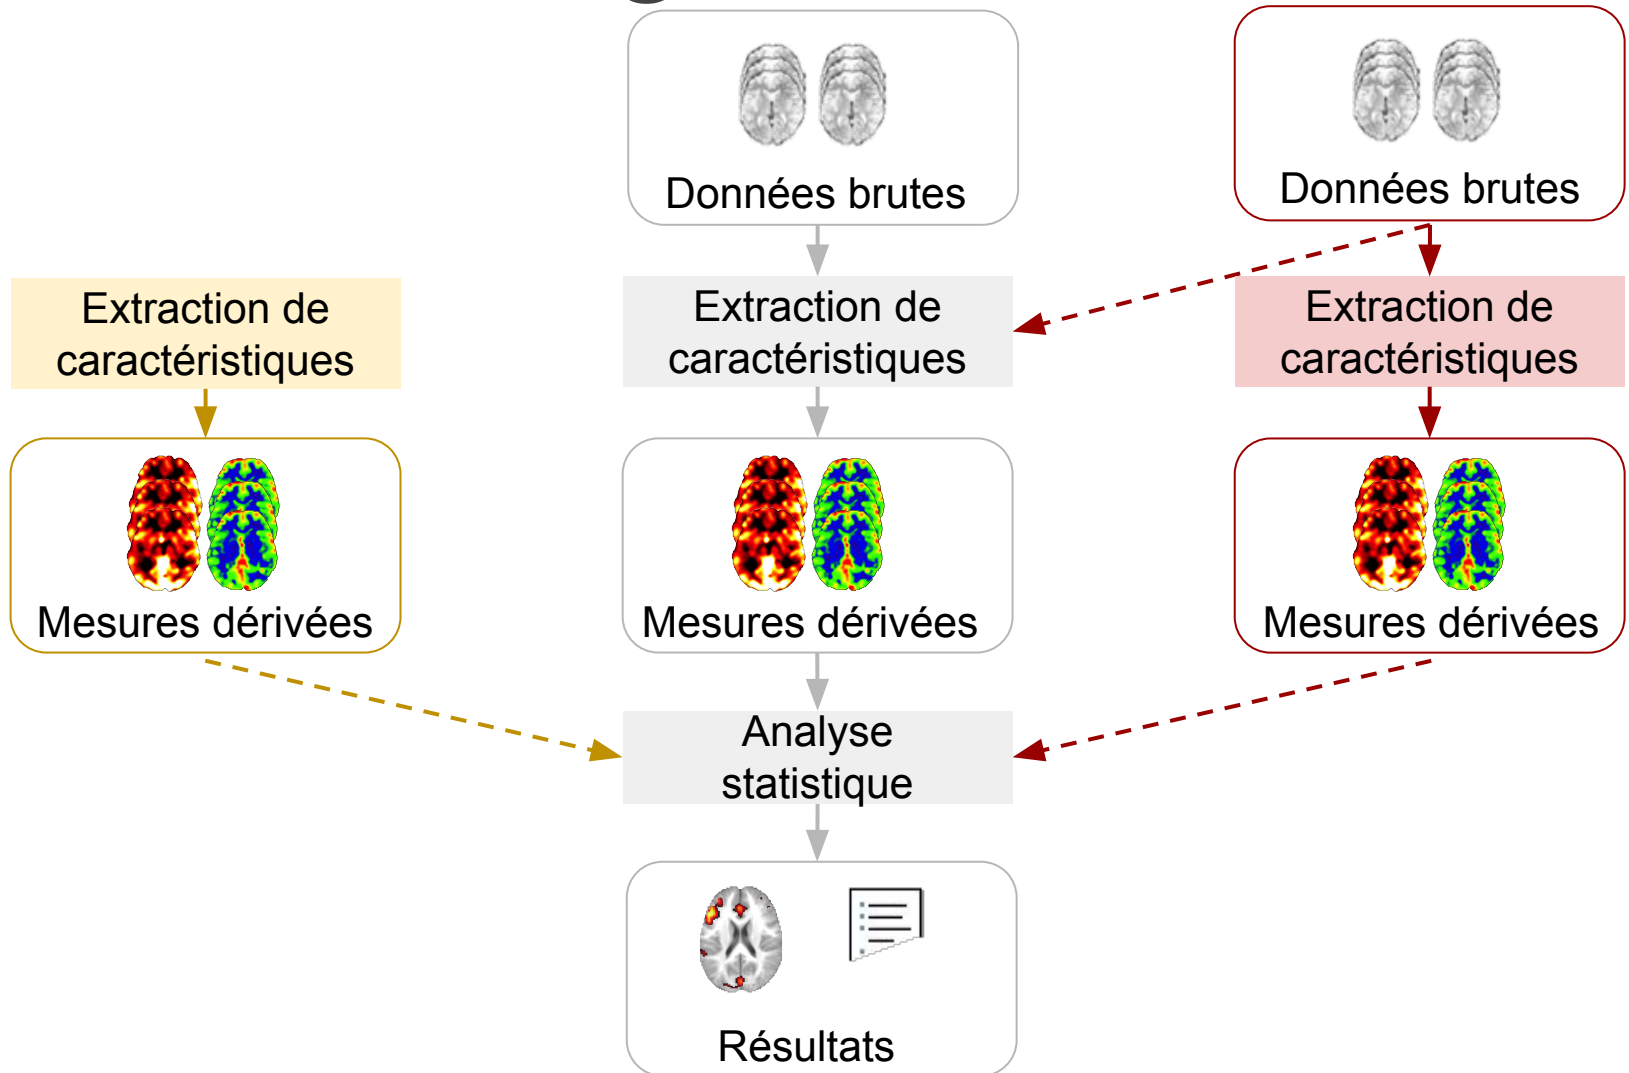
Données brutes

Données brutes

Extraction de caractéristiques

Extraction de caractéristiques

Extraction de caractéristiques

Mesures dérivées

Mesures dérivées

Mesures dérivées

Analyse statistique

Résultats